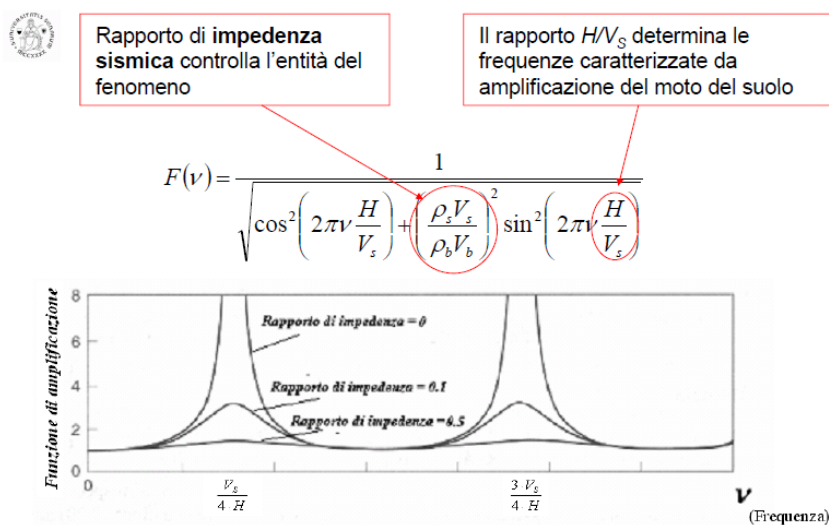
Rapporto di **impedenza sismica** controlla l'entità del fenomeno

Il rapporto $H/V_S$ determina le frequenze caratterizzate da amplificazione del moto del suolo

$F(\nu)=\frac{1}{\sqrt{\cos^2\left(2\pi\nu\frac{H}{V_s}\right)+\left(\frac{\rho_s V_s}{\rho_b V_b}\right)^2\sin^2\left(2\pi\nu\frac{H}{V_s}\right)}}$

Funzione di amplificazione

8

6

4

2

0

Rapporto di impedenza = 0

Rapporto di impedenza = 0.1

Rapporto di impedenza = 0.5

$\frac{V_s}{4\ H}$

$\frac{3\ V_s}{4\ H}$

$\nu$

(Frequenza)